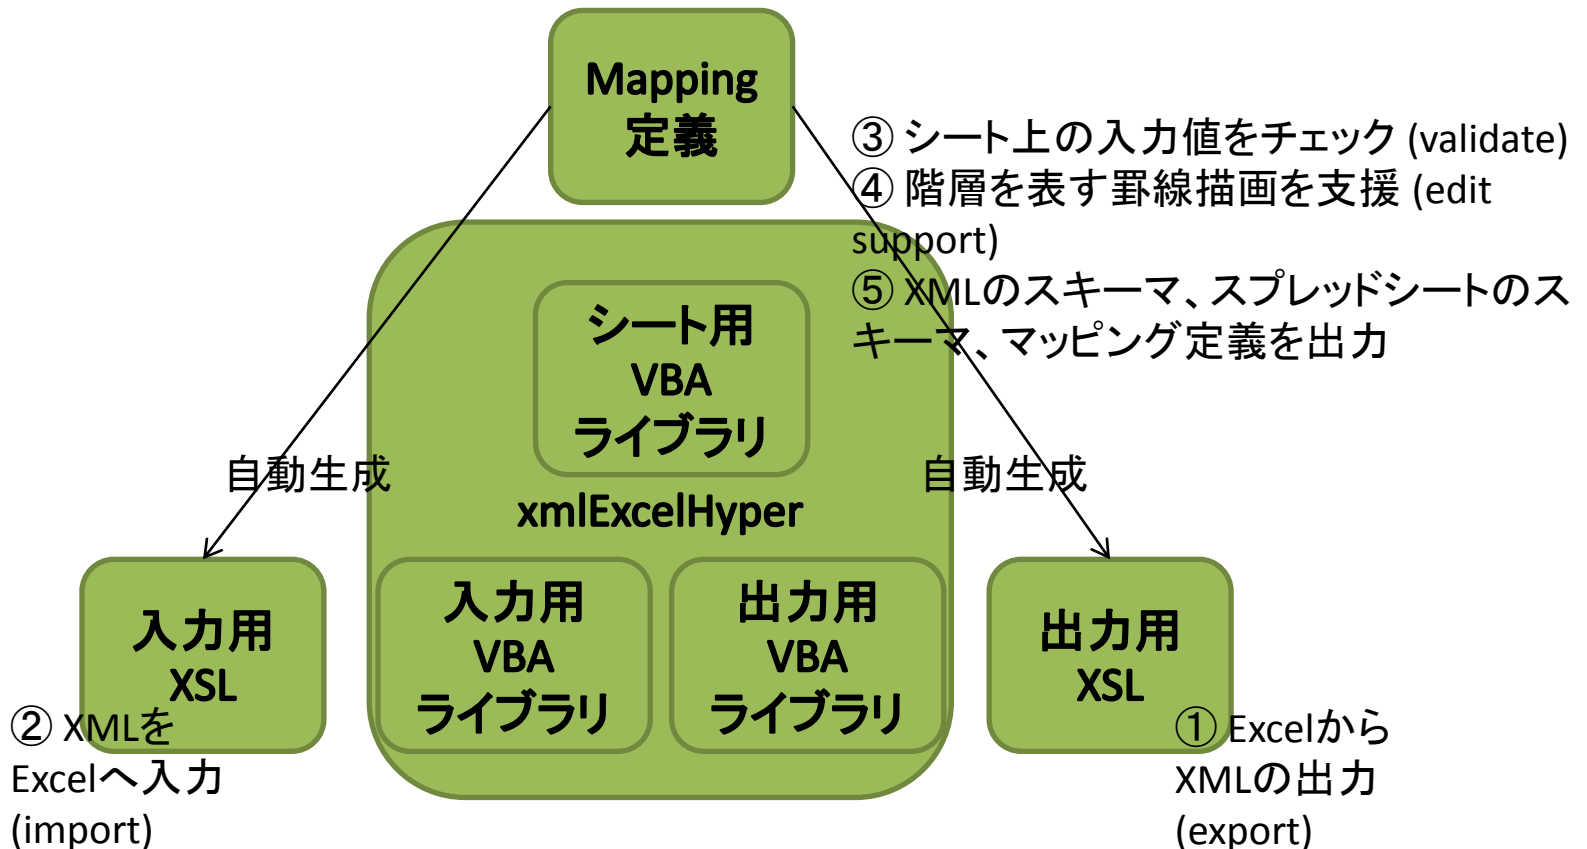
Mapping
定義

③ シート上の入力値をチェック (validate)
④ 階層を表す罫線描画を支援 (edit support)
⑤ XMLのスキーマ、スプレッドシートのスキーマ、マッピング定義を出力

シート用
VBA
ライブラリ

自動生成

xmlExcelHyper

自動生成

入力用
XSL

入力用
VBA
ライブラリ

出力用
VBA
ライブラリ

出力用
XSL

② XMLをExcelへ入力 (import)

① ExcelからXMLの出力 (export)